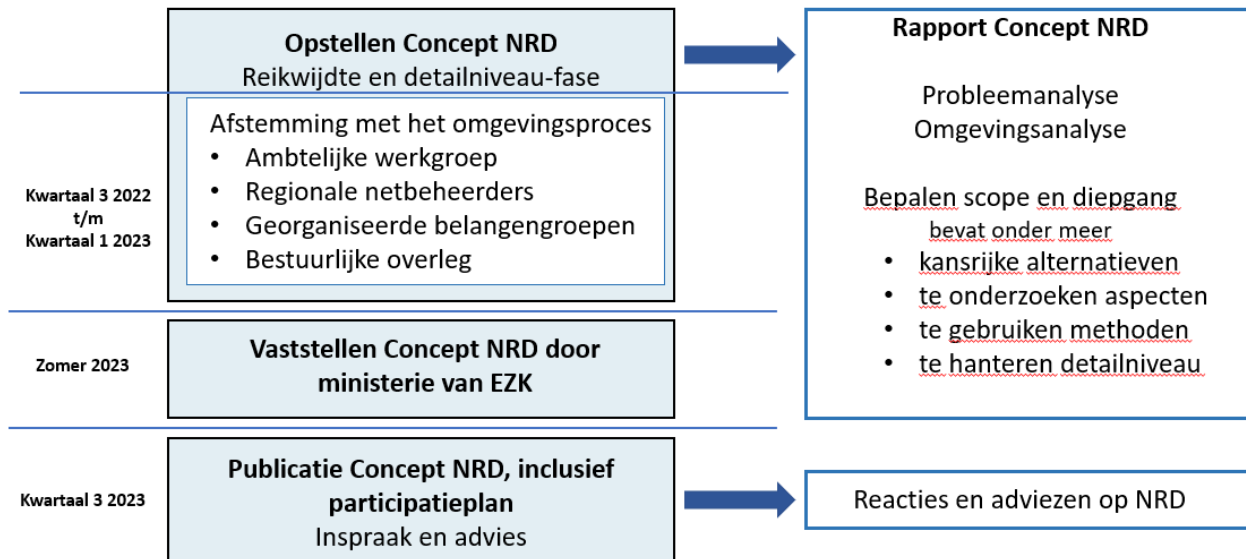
Opstellen Concept NRD
Reikwijdte en detailniveau-fase

Kwartaal 3 2022 t/m Kwartaal 1 2023

Afstemming met het omgevingsproces
• Ambtelijke werkgroep
• Regionale netbeheerders
• Georganiseerde belangengroepen
• Bestuurlijke overleg

Zomer 2023

Vaststellen Concept NRD door ministerie van EZK

Kwartaal 3 2023

Publicatie Concept NRD, inclusief participatieplan
Inspraak en advies

Rapport Concept NRD

Probleemanalyse
Omgevingsanalyse

Bepalen scope en diepgang
bevat onder meer
• kansrijke alternatieven
• te onderzoeken aspecten
• te gebruiken methoden
• te hanteren detailniveau

Reacties en adviezen op NRD